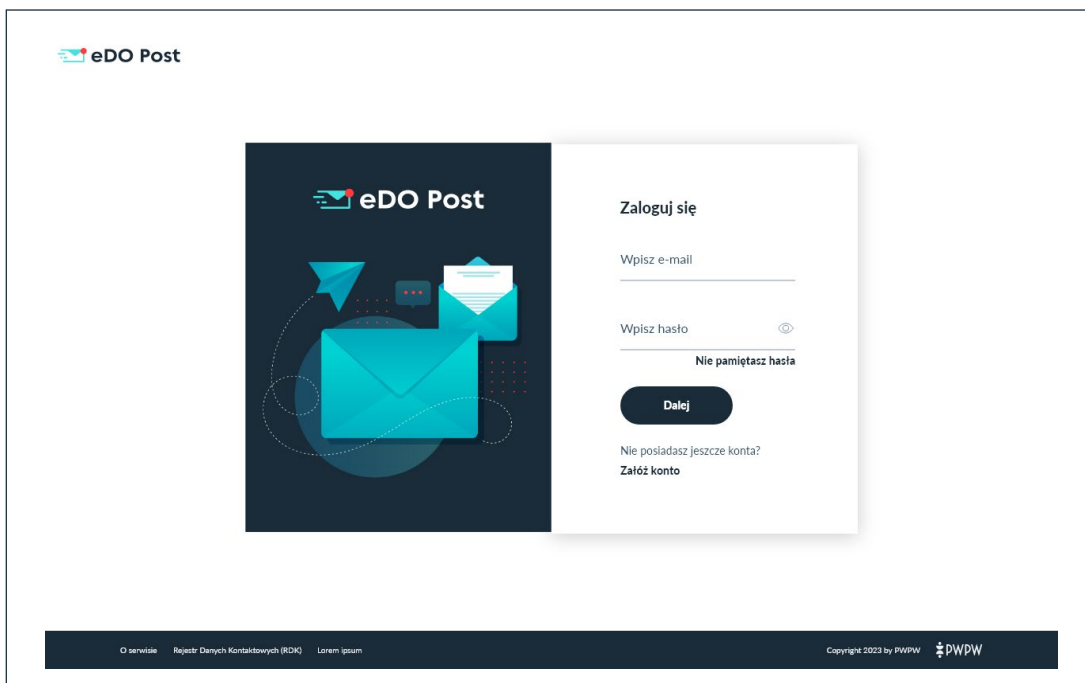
eDO Post

eDO Post

Zaloguj się

Wpisz e-mail

Wpisz hasło

Nie pamiętasz hasła

Dalej

Nie posiadasz jeszcze konta?

Załóż konto

O serwisie Rejestr Danych Kontaktowych (RDK) Lorem ipsum

Copyright 2023 by PWPW PWPW